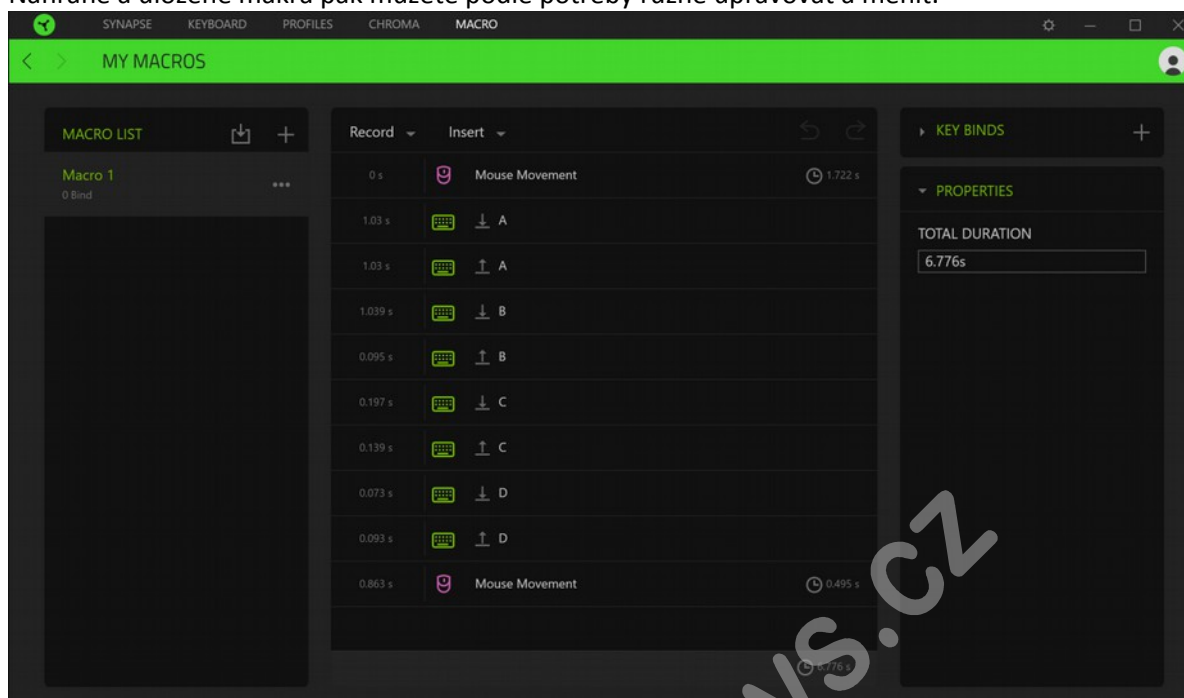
Nahrané a uložené makra pak můžete podle potřeby různě upravovat a měnit.

SYNAPSE KEYBOARD PROFILES CHROMA MACRO

MY MACROS

MACRO LIST

Macro 1
0 Bind

Record Insert

| | | |
|---|---|---|
| 0 s | Mouse Movement | 1.722 s |
| 1.03 s | ↓ A | |
| 1.03 s | ↑ A | |
| 1.039 s | ↓ B | |
| 0.095 s | ↑ B | |
| 0.197 s | ↓ C | |
| 0.139 s | ↑ C | |
| 0.073 s | ↓ D | |
| 0.093 s | ↑ D | |
| 0.863 s | Mouse Movement | 0.495 s |

6.776 s

KEY BINDS

PROPERTIES

TOTAL DURATION

6.776s

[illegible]s.cz